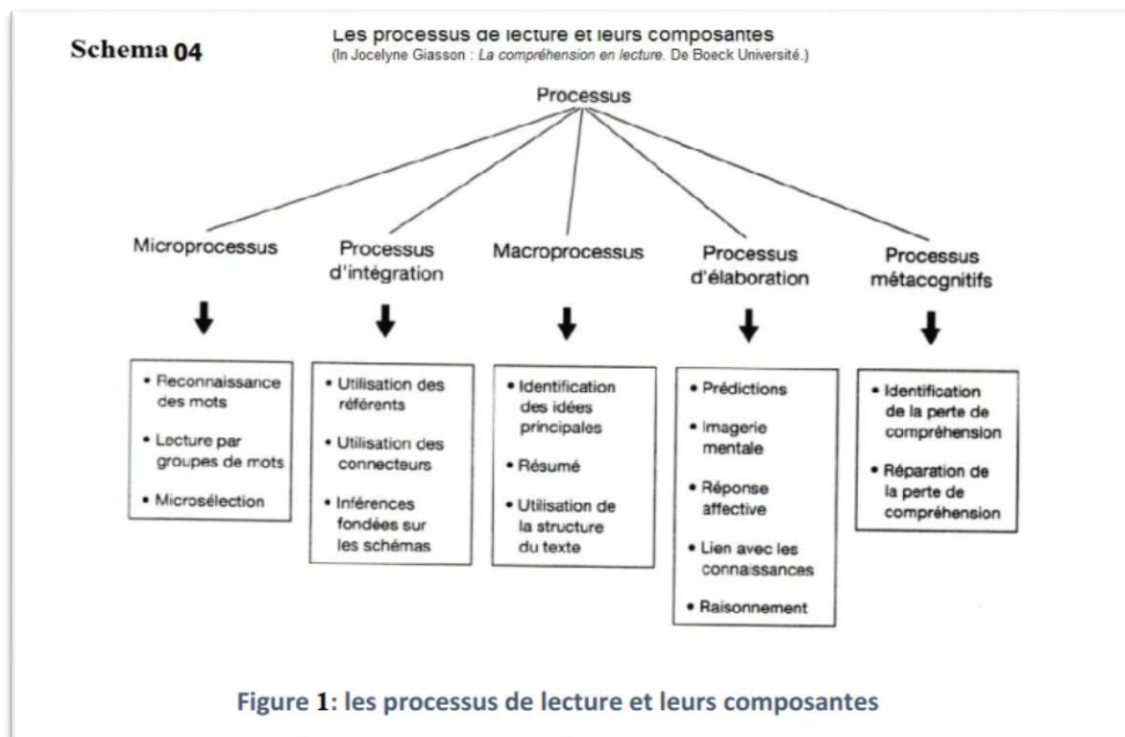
Schema 04

Les processus de lecture et leurs composantes
(In Jocelyne Giasson : *La compréhension en lecture*. De Boeck Université.)

Processus

Microprocessus

Processus d'intégration

Macroprocessus

Processus d'élaboration

Processus métacognitifs

• Reconnaissance des mots
• Lecture par groupes de mots
• Microsélection

• Utilisation des référents
• Utilisation des connecteurs
• Inférences fondées sur les schémas

• Identification des idées principales
• Résumé
• Utilisation de la structure du texte

• Prédictions
• Imagerie mentale
• Réponse affective
• Lien avec les connaissances
• Raisonnement

• Identification de la perte de compréhension
• Réparation de la perte de compréhension

Figure 1: les processus de lecture et leurs composantes